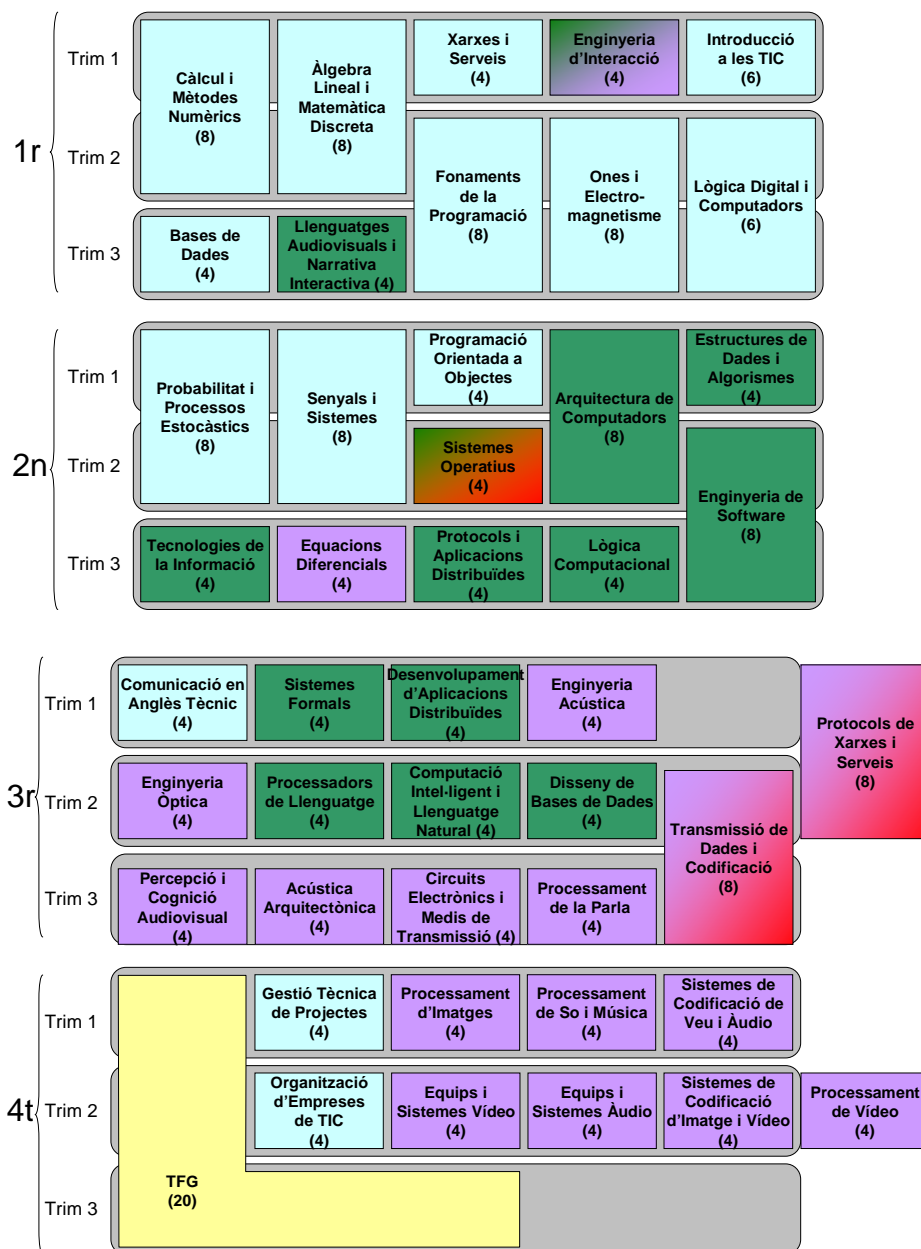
1r
Trim 1
Trim 2
Trim 3

Càlcul i Mètodes Numèrics (8)

Àlgebra Lineal i Matemàtica Discreta (8)

Xarxes i Serveis (4)

Enginyeria d'Interacció (4)

Introducció a les TIC (6)

Fonaments de la Programació (8)

Ones i Electro-magnetisme (8)

Lògica Digital i Computadors (6)

Bases de Dades (4)

Llenguatges Audiovisuals i Narrativa Interactiva (4)

2n
Trim 1
Trim 2
Trim 3

Probabilitat i Processos Estocàstics (8)

Senyals i Sistemes (8)

Programació Orientada a Objectes (4)

Arquitectura de Computadors (8)

Estructures de Dades i Algorismes (4)

Sistemes Operatius (4)

Enginyeria de Software (8)

Tecnologies de la Informació (4)

Equacions Diferencials (4)

Protocols i Aplicacions Distribuïdes (4)

Lògica Computacional (4)

3r
Trim 1
Trim 2
Trim 3

Comunicació en Anglès Tècnic (4)

Sistemes Formals (4)

Desenvolupament d'Aplicacions Distribuïdes (4)

Enginyeria Acústica (4)

Protocols de Xarxes i Serveis (8)

Enginyeria Òptica (4)

Processadors de Llenguatge (4)

Computació Intel·ligent i Llenguatge Natural (4)

Disseny de Bases de Dades (4)

Transmissió de Dades i Codificació (8)

Percepció i Cognició Audiovisual (4)

Acústica Arquitectònica (4)

Circuits Electrònics i Medis de Transmissió (4)

Processament de la Parla (4)

4t
Trim 1
Trim 2
Trim 3

Gestió Tècnica de Projectes (4)

Processament d'Imatges (4)

Processament de So i Música (4)

Sistemes de Codificació de Veu i Àudio (4)

Organització d'Empreses de TIC (4)

Equips i Sistemes Vídeo (4)

Equips i Sistemes Àudio (4)

Sistemes de Codificació d'Imatge i Vídeo (4)

Processament de Vídeo (4)

TFG (20)